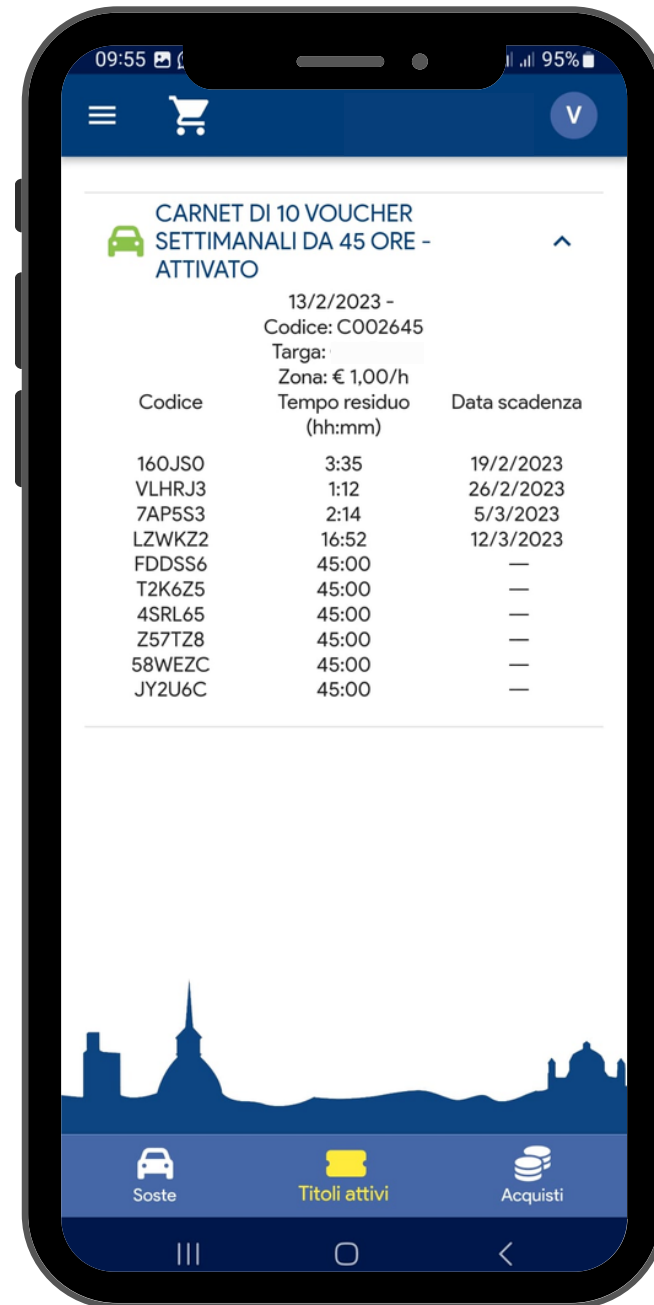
09:55 95%

V

CARNET DI 10 VOUCHER SETTIMANALI DA 45 ORE - ATTIVATO

13/2/2023 -
Codice: C002645
Targa:
Zona: € 1,00/h

| Codice | Tempo residuo (hh:mm) | Data scadenza |
|---|---|---|
| 160JS0 | 3:35 | 19/2/2023 |
| VLHRJ3 | 1:12 | 26/2/2023 |
| 7AP5S3 | 2:14 | 5/3/2023 |
| LZWKZ2 | 16:52 | 12/3/2023 |
| FDDSS6 | 45:00 | — |
| T2K6Z5 | 45:00 | — |
| 4SRL65 | 45:00 | — |
| Z57TZ8 | 45:00 | — |
| 58WEZC | 45:00 | — |
| JY2U6C | 45:00 | — |

Soste
Titoli attivi
Acquisti